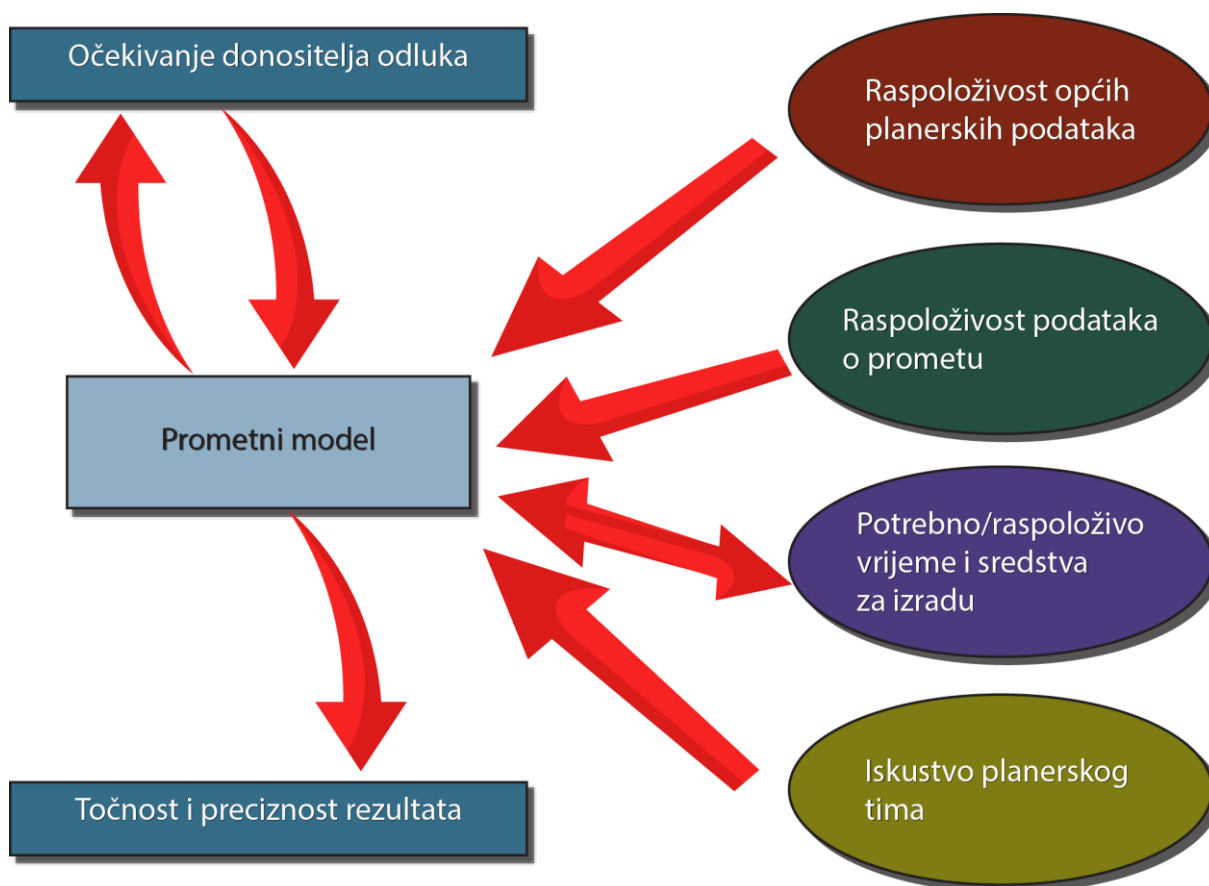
Očekivanje donositelja odluka

Raspoloživost općih planerskih podataka

Raspoloživost podataka o prometu

Prometni model

Potrebno/raspoloživo vrijeme i sredstva za izradu

Iskustvo planerskog tima

Točnost i preciznost rezultata